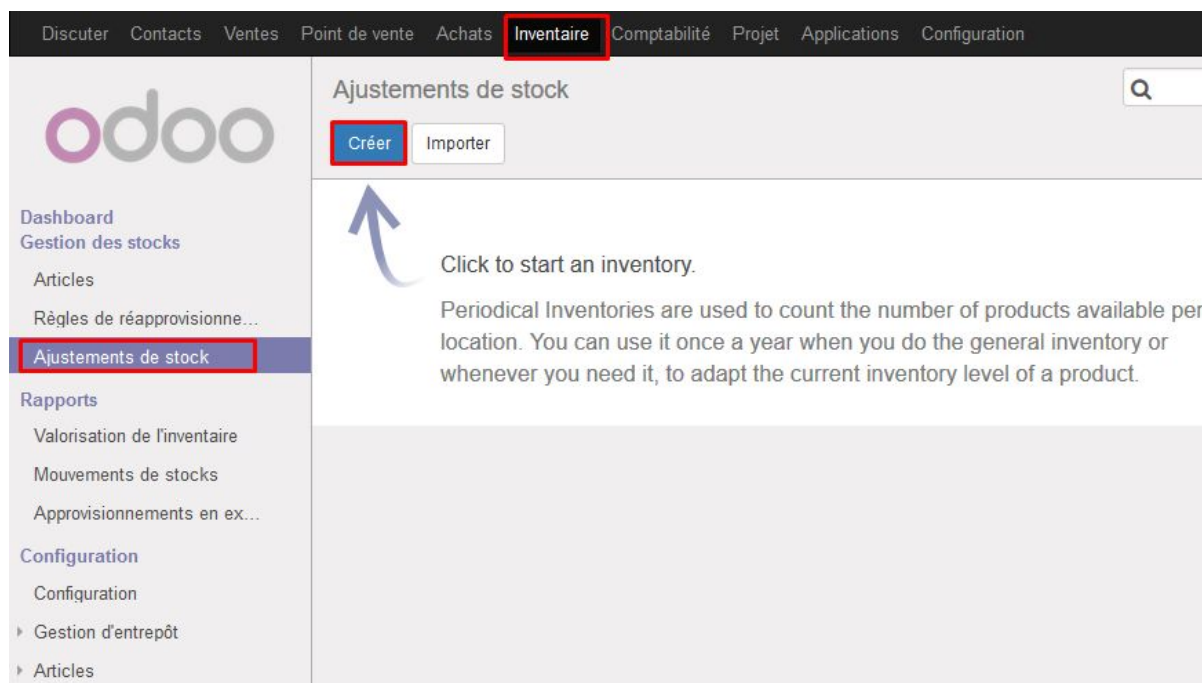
Discuter Contacts Ventes Point de vente Achats Inventaire Comptabilité Projet Applications Configuration

odoo

Ajustements de stock

Créer Importer

Dashboard
Gestion des stocks
Articles
Règles de réapprovisionne...
Ajustements de stock
Rapports
Valorisation de l'inventaire
Mouvements de stocks
Approvisionnements en ex...
Configuration
Configuration
Gestion d'entrepôt
Articles

Click to start an inventory.

Periodical Inventories are used to count the number of products available per location. You can use it once a year when you do the general inventory or whenever you need it, to adapt the current inventory level of a product.